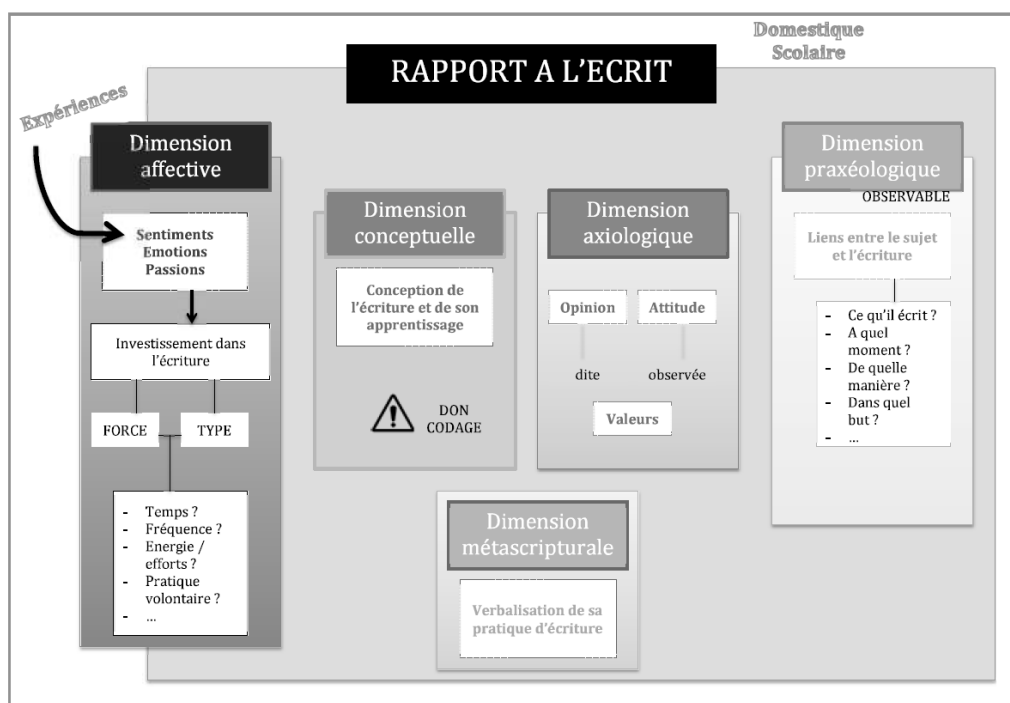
Domestique
Scolaire

RAPPORT A L'ECRIT

Expériences

Dimension affective

Sentiments
Emotions
Passions

Investissement dans l'écriture

FORCE

TYPE

- Temps ?
- Fréquence ?
- Energie / efforts ?
- Pratique volontaire ?
- ...

Dimension conceptuelle

Conception de l'écriture et de son apprentissage

DON
CODAGE

Dimension axiologique

Opinion

Attitude

dite

observée

Valeurs

Dimension praxéologique

OBSERVABLE

Liens entre le sujet et l'écriture

- Ce qu'il écrit ?
- A quel moment ?
- De quelle manière ?
- Dans quel but ?
- ...

Dimension métascripturale

Verbalisation de sa pratique d'écriture